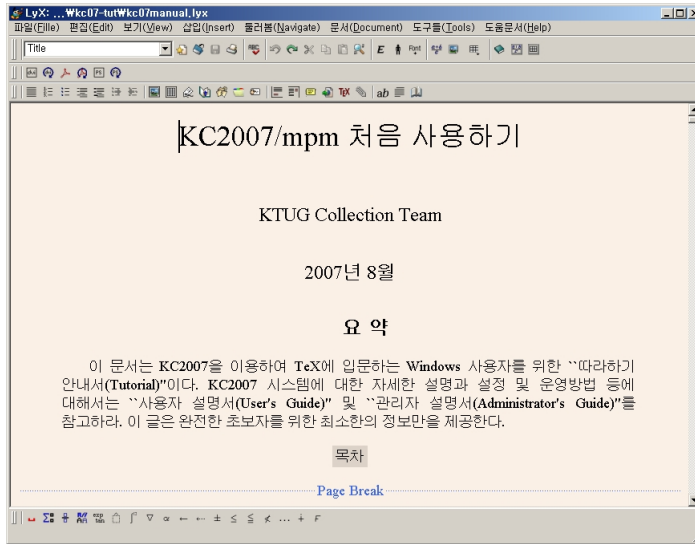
LyX: ...₩kc07-tut₩kc07manual.lyx

파일(File) 편집(Edit) 보기(View) 삽입(Insert) 둘러봄(Navigate) 문서(Document) 도구들(Tools) 도움문서(Help)

Title

KC2007/mpm 처음 사용하기

KTUG Collection Team

2007년 8월

요 약

이 문서는 KC2007을 이용하여 TeX에 입문하는 Windows 사용자를 위한 ``따라하기 안내서(Tutorial)''이다. KC2007 시스템에 대한 자세한 설명과 설정 및 운영방법 등에 대해서는 ``사용자 설명서(User's Guide)'' 및 ``관리자 설명서(Administrator's Guide)''를 참고하라. 이 글은 완전한 초보자를 위한 최소한의 정보만을 제공한다.

목차

Page Break